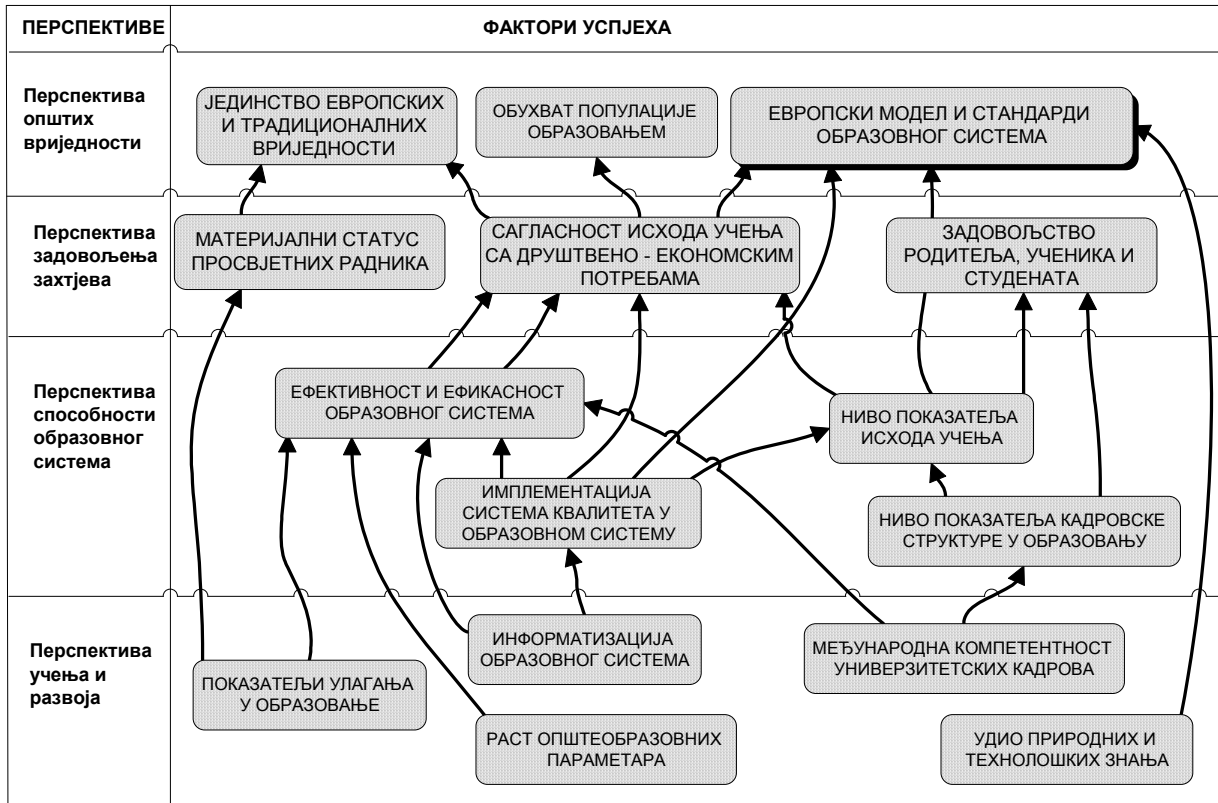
| ПЕРСПЕКТИВЕ | ФАКТОРИ УСПЈЕХА |
|---|---|
| Перспектива општих вриједности | ЈЕДИНСТВО ЕВРОПСКИХ И ТРАДИЦИОНАЛНИХ ВРИЈЕДНОСТИ; ОБУХВАТ ПОПУЛАЦИЈЕ ОБРАЗОВАЊЕМ; ЕВРОПСКИ МОДЕЛ И СТАНДАРДИ ОБРАЗОВНОГ СИСТЕМА |
| Перспектива задовољења захтјева | МАТЕРИЈАЛНИ СТАТУС ПРОСВЈЕТНИХ РАДНИКА; САГЛАСНОСТ ИСХОДА УЧЕЊА СА ДРУШТВЕНО - ЕКОНОМСКИМ ПОТРЕБАМА; ЗАДОВОЉСТВО РОДИТЕЉА, УЧЕНИКА И СТУДЕНАТА |
| Перспектива способности образовног система | ЕФЕКТИВНОСТ И ЕФИКАСНОСТ ОБРАЗОВНОГ СИСТЕМА; НИВО ПОКАЗАТЕЉА ИСХОДА УЧЕЊА; ИМПЛЕМЕНТАЦИЈА СИСТЕМА КВАЛИТЕТА У ОБРАЗОВНОМ СИСТЕМУ; НИВО ПОКАЗАТЕЉА КАДРОВСКЕ СТРУКТУРЕ У ОБРАЗОВАЊУ |
| Перспектива учења и развоја | ИНФОРМАТИЗАЦИЈА ОБРАЗОВНОГ СИСТЕМА; МЕЂУНАРОДНА КОМПЕТЕНТНОСТ УНИВЕРЗИТЕТСКИХ КАДРОВА; ПОКАЗАТЕЉИ УЛАГАЊА У ОБРАЗОВАЊЕ; РАСТ ОПШТЕОБРАЗОВНИХ ПАРАМЕТАРА; УДИО ПРИРОДНИХ И ТЕХНОЛОШКИХ ЗНАЊА |